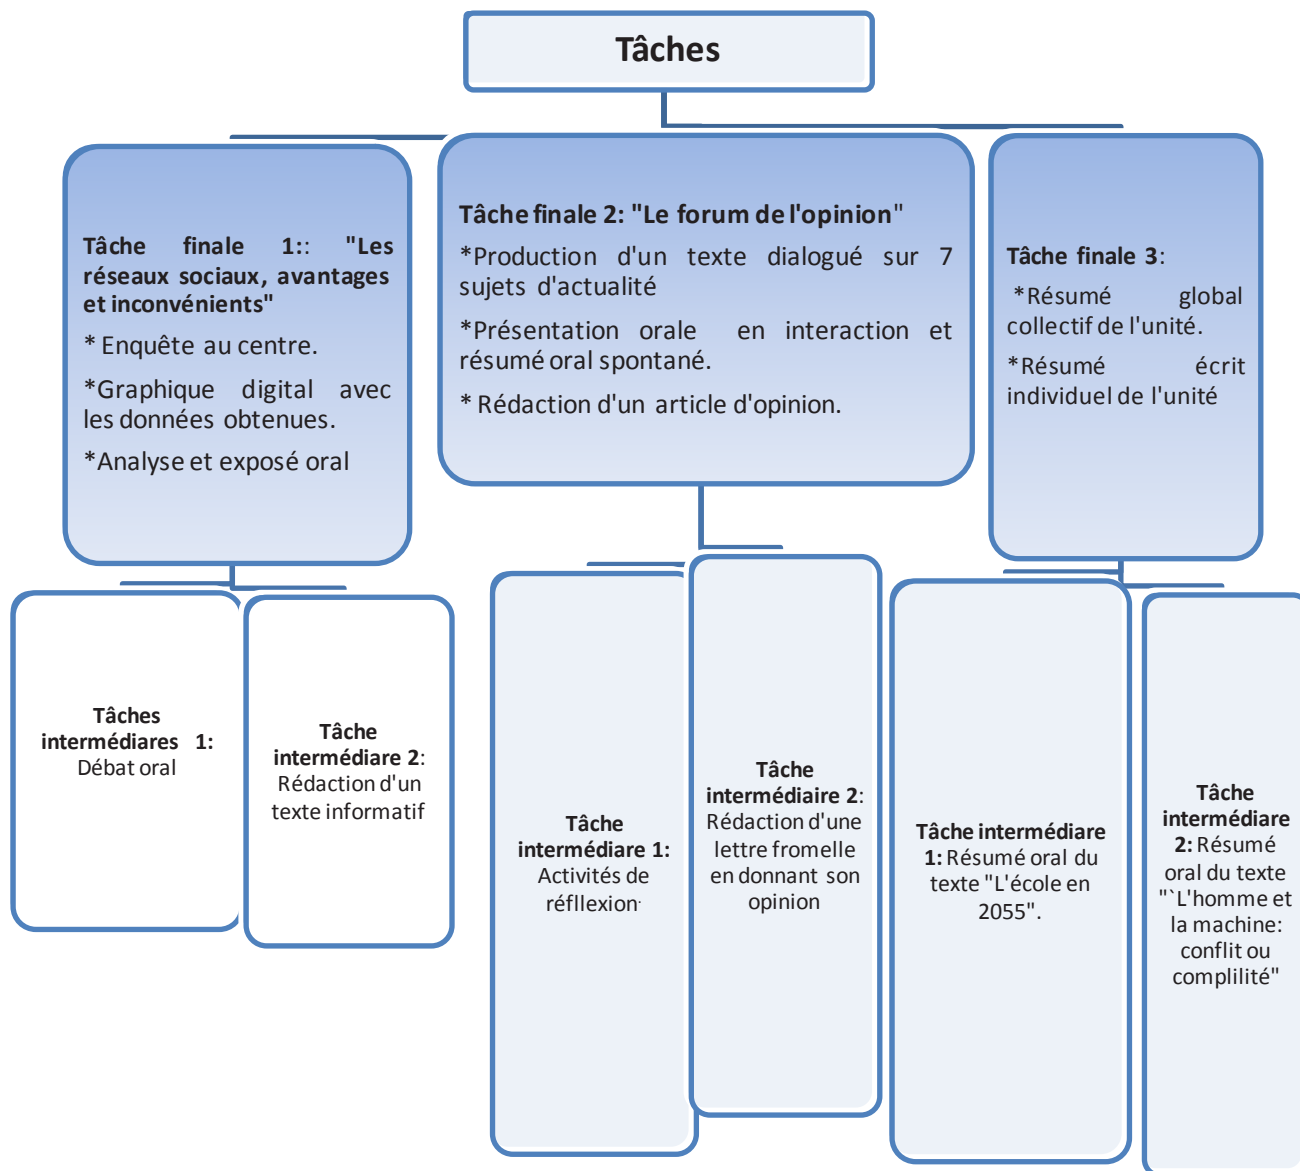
Tâches

Tâche finale 1:: "Les réseaux sociaux, avantages et inconvénients"

* Enquête au centre.

*Graphique digital avec les données obtenues.

*Analyse et exposé oral

Tâche finale 2: "Le forum de l'opinion"

*Production d'un texte dialogué sur 7 sujets d'actualité

*Présentation orale en interaction et résumé oral spontané.

* Rédaction d'un article d'opinion.

Tâche finale 3:

*Résumé global collectif de l'unité.

*Résumé écrit individuel de l'unité

Tâches intermédiares 1: Débat oral

Tâche intermédiare 2: Rédaction d'un texte informatif

Tâche intermédiare 1: Activités de réfllexion.

Tâche intermédiare 2: Rédaction d'une lettre fromelle en donnant son opinion

Tâche intermédiare 1: Résumé oral du texte "L'école en 2055".

Tâche intermédiare 2: Résumé oral du texte "`L'homme et la machine: conflit ou complilité"